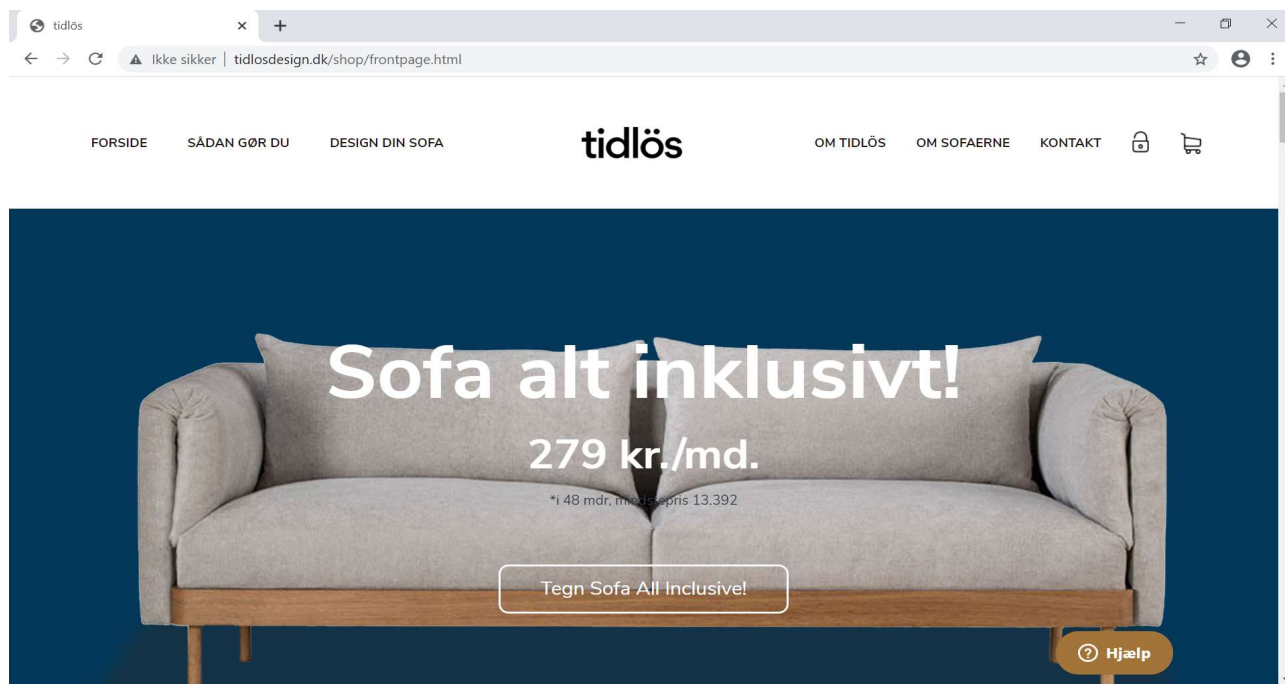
tidlös

Ikke sikker | tidlosdesign.dk/shop/frontpage.html

FORSIDE SÅDAN GØR DU DESIGN DIN SOFA

tidlös

OM TIDLÖS OM SOFAERNE KONTAKT

Sofa alt inklusivt!

279 kr./md.

*i 48 mdr, mindstepris 13.392

Tegn Sofa All Inclusive!

Hjælp